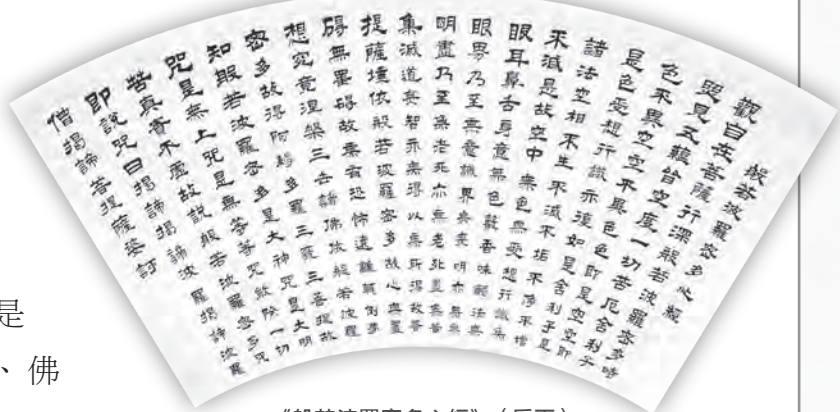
般若波羅蜜多心經

觀自在菩薩行深般若波羅蜜多時
照見五蘊皆空度一切苦厄舍利子
色不異空空不異色色即是空空即
是色受想行識亦復如是舍利子是
諸法空相不生不滅不垢不淨不增
不減是故空中無色無受想行識無
眼耳鼻舌身意無色聲香味觸法無
眼界乃至無意識界無無明亦無無
明盡乃至無老死亦無老死盡無苦
集滅道無智亦無得以無所得故菩
提薩埵依般若波羅蜜多故心無罣
礙無罣礙故無有恐怖遠離顛倒夢
想究竟涅槃三世諸佛依般若波羅
蜜多故得阿耨多羅三藐三菩提故
知般若波羅蜜多是大神咒是大明
咒是無上咒是無等等咒能除一切
苦真實不虛故說般若波羅蜜多咒
即說咒曰揭諦揭諦波羅揭諦波羅
僧揭諦菩提薩婆訶

是
、佛

《般若波羅蜜多心經》(局部)